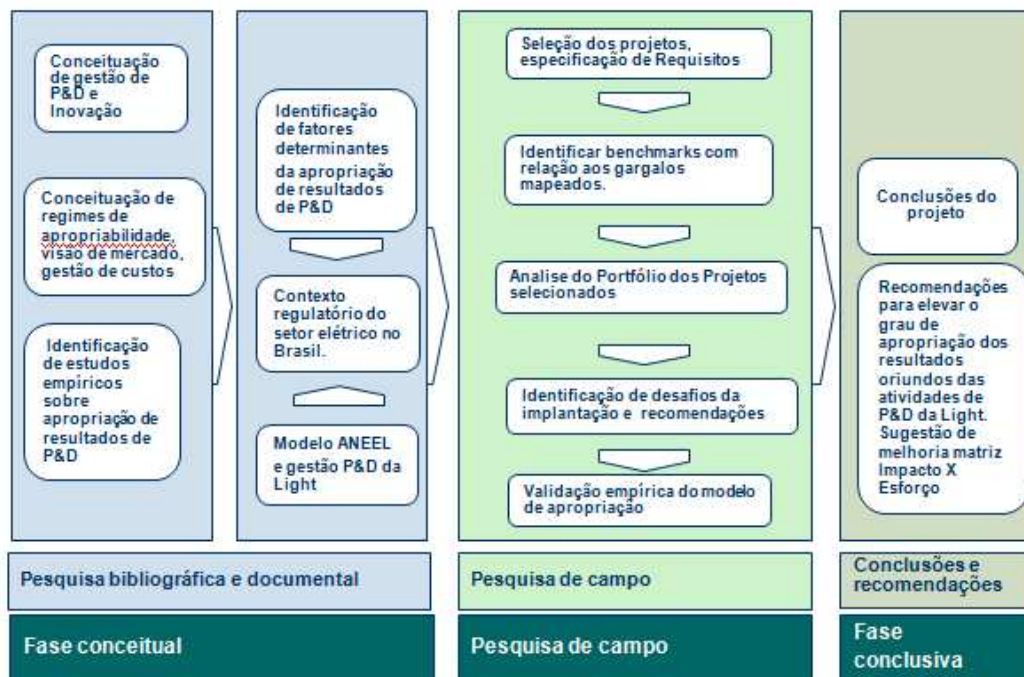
Conceituação de gestão de P&D e Inovação

Conceituação de regimes de apropriabilidade, visão de mercado, gestão de custos

Identificação de estudos empíricos sobre apropriação de resultados de P&D

Identificação de fatores determinantes da apropriação de resultados de P&D

Contexto regulatório do setor elétrico no Brasil.

Modelo ANEEL e gestão P&D da Light

Seleção dos projetos, especificação de Requisitos

Identificar benchmarks com relação aos gargalos mapeados.

Analise do Portfólio dos Projetos selecionados

Identificação de desafios da implantação e recomendações

Validação empírica do modelo de apropriação

Conclusões do projeto

Recomendações para elevar o grau de apropriação dos resultados oriundos das atividades de P&D da Light. Sugestão de melhoria matriz Impacto X Esforço

Pesquisa bibliográfica e documental

Pesquisa de campo

Conclusões e recomendações

Fase conceitual

Pesquisa de campo

Fase conclusiva